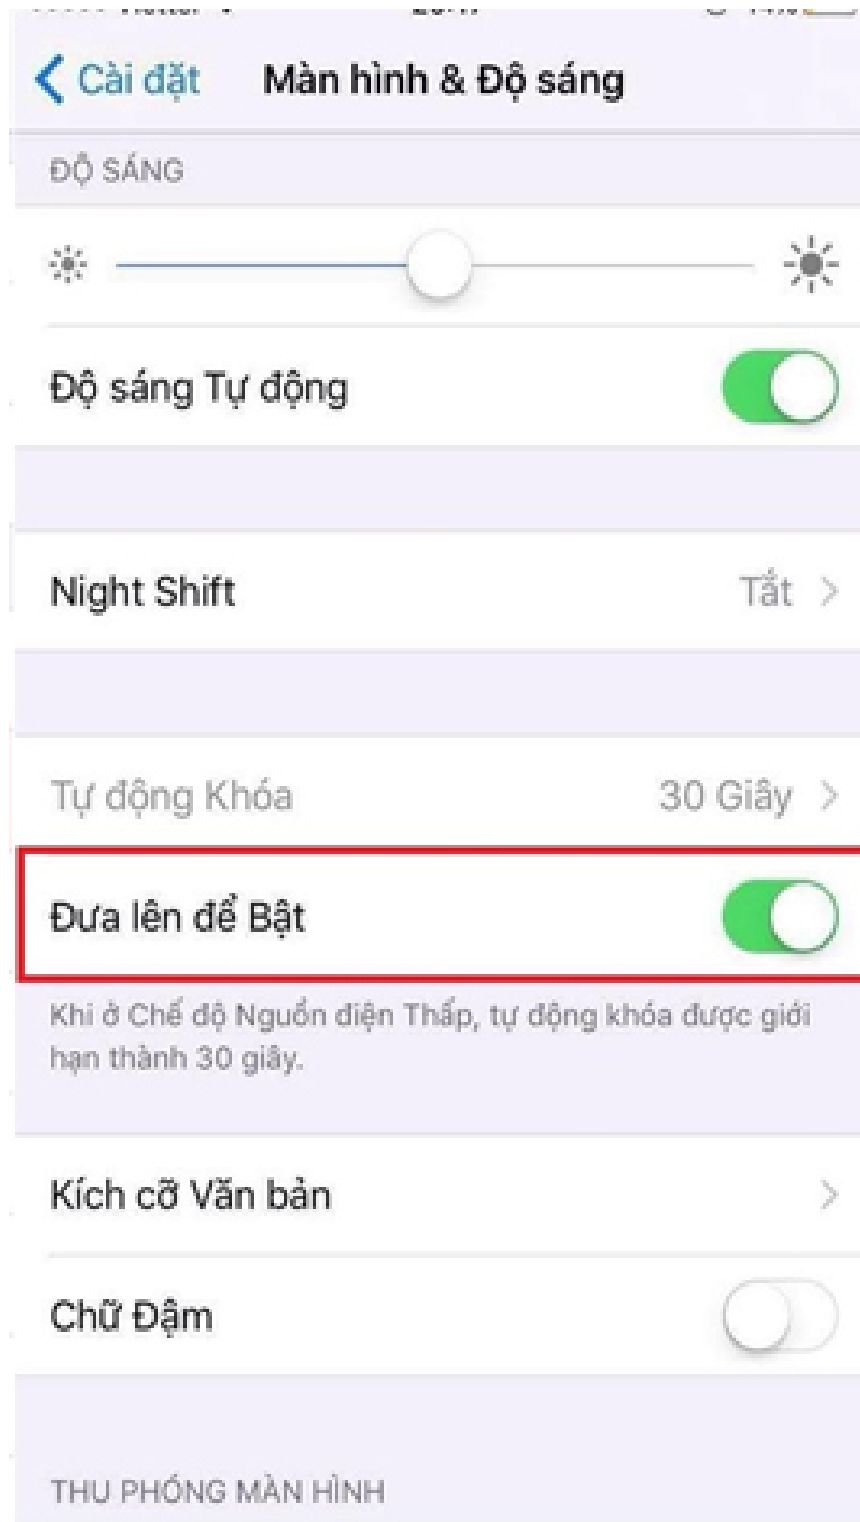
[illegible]

Cài đặt Màn hình & Độ sáng

ĐỘ SÁNG

Độ sáng Tự động

Night Shift Tắt

Tự động Khóa 30 Giây

Đưa lên để Bật

Khi ở Chế độ Nguồn điện Thấp, tự động khóa được giới hạn thành 30 giây.

Kích cỡ Văn bản

Chữ Đậm

THU PHÓNG MÀN HÌNH